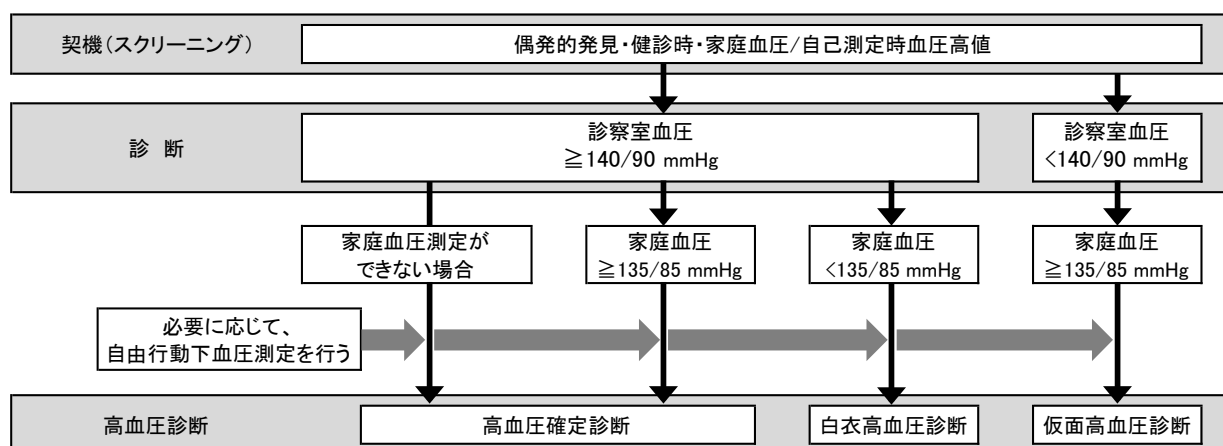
契機(スクリーニング)

偶発的発見・健診時・家庭血圧/自己測定時血圧高値

診 断

診察室血圧 ≧140/90 mmHg

診察室血圧 <140/90 mmHg

家庭血圧測定ができない場合

家庭血圧 ≧135/85 mmHg

家庭血圧 <135/85 mmHg

家庭血圧 ≧135/85 mmHg

必要に応じて、自由行動下血圧測定を行う

高血圧診断

高血圧確定診断

白衣高血圧診断

仮面高血圧診断